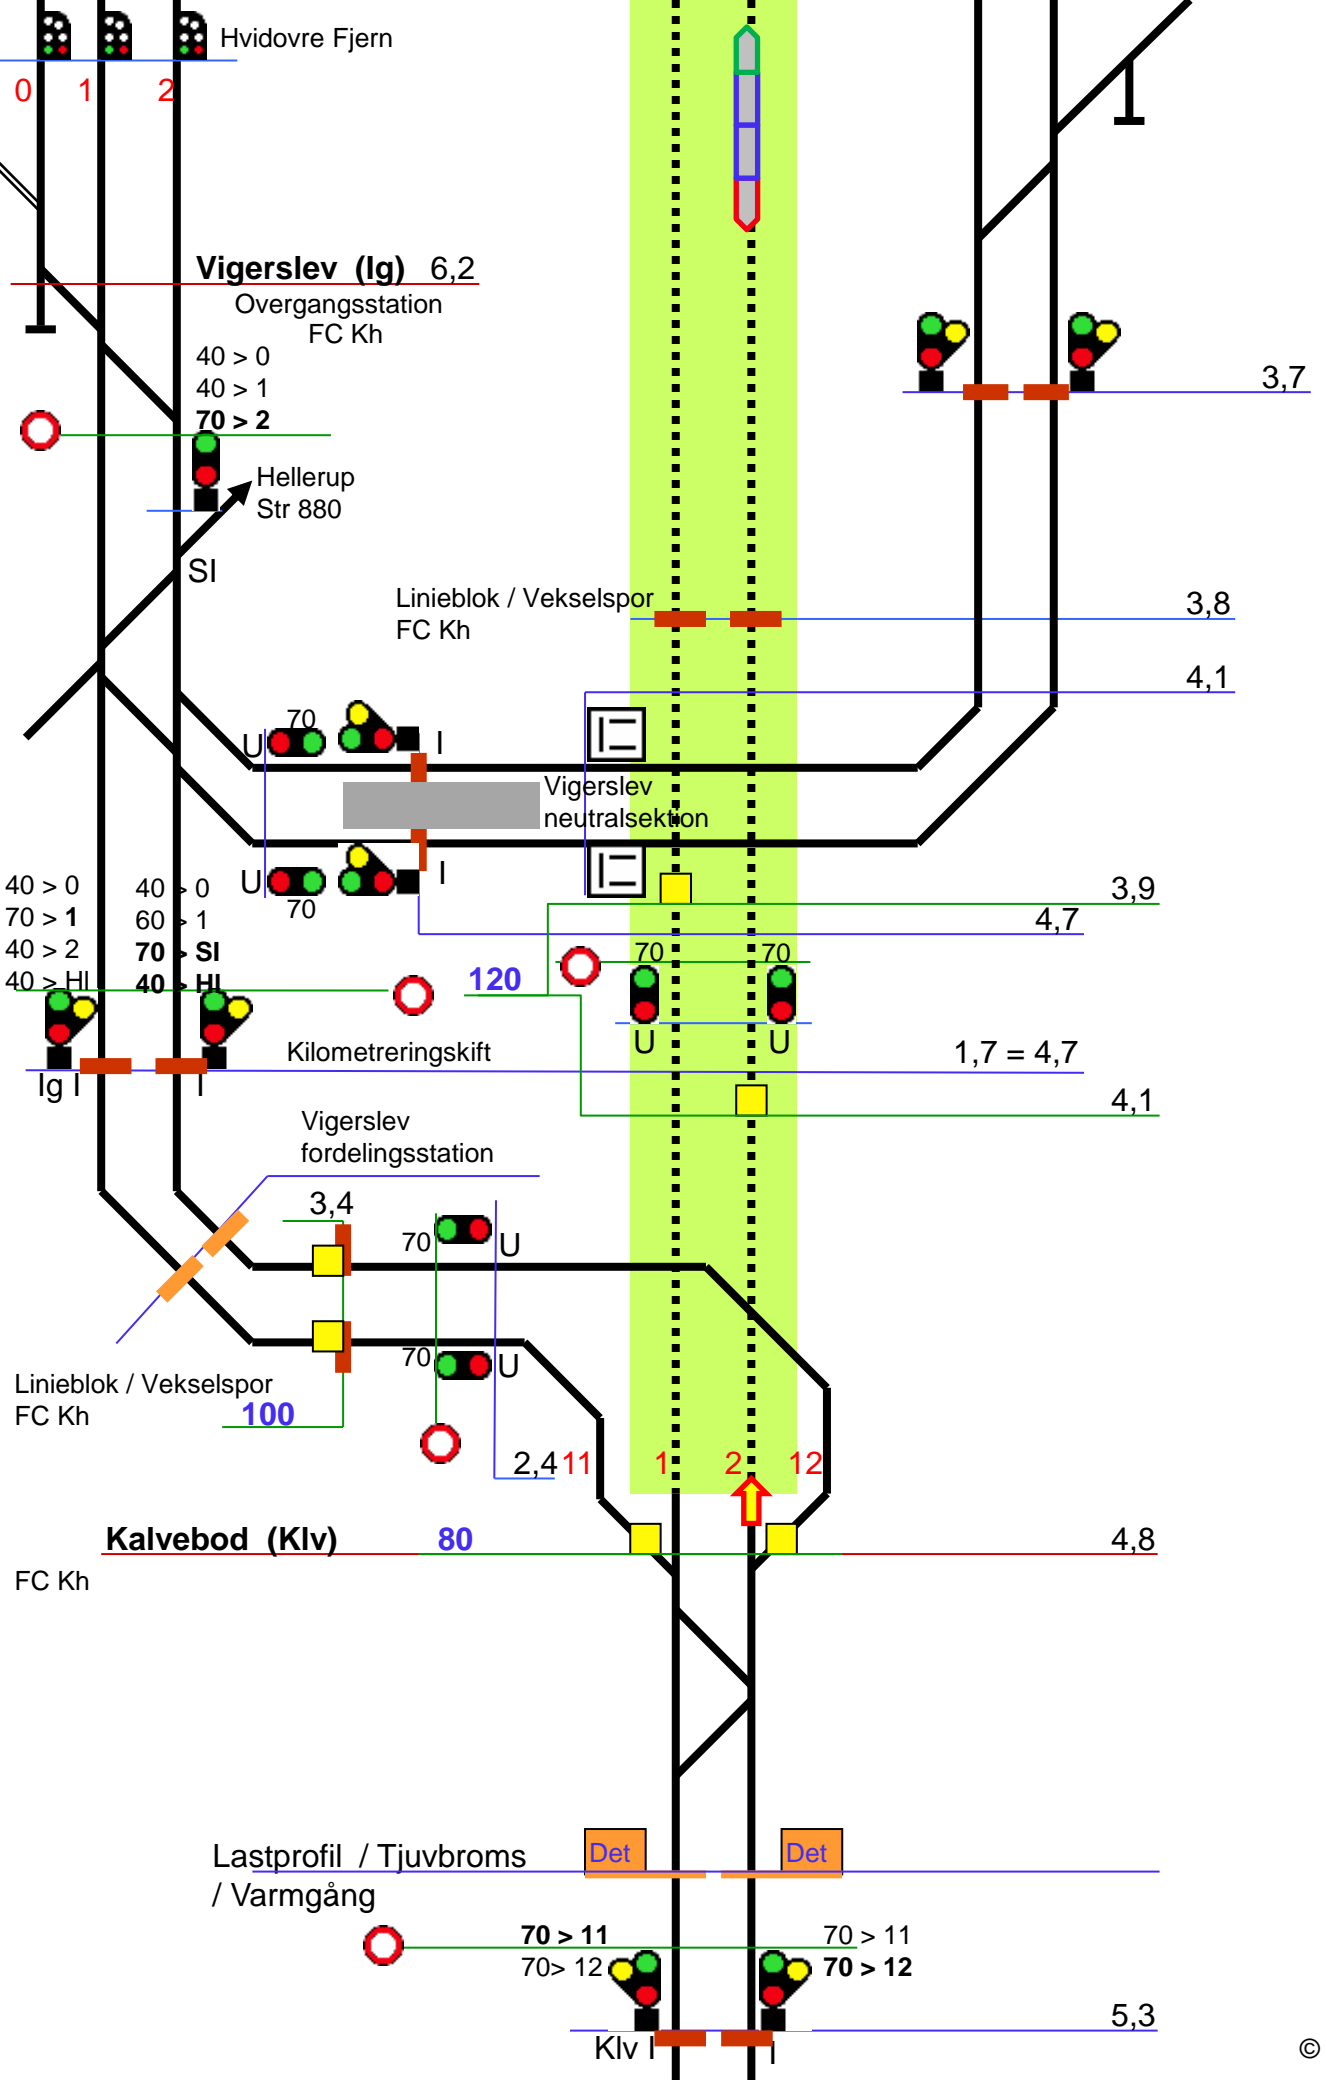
Hvidovre Fjern

0 1 2

Vigerslev (Ig) 6,2
Overgangsstation
FC Kh
40 > 0
40 > 1
**70 > 2**

Hellerup
Str 880

SI

3,7

Linieblok / Vekselspor
FC Kh

3,8

4,1

70
U I

Vigerslev
neutralsektion

U I
70

40 > 0
70 > **1**
40 > 2
40 > HI

40 > 0
60 > 1
**70 > SI**
**40 > HI**

3,9
4,7

120

70 70
U U

Kilometreringskift 1,7 = 4,7

Ig I I

4,1

Vigerslev
fordelingsstation

3,4

70 U

70 U

Linieblok / Vekselspor
FC Kh
100

2,4 11 1 2 12

Kalvebod (Klv) 80 4,8
FC Kh

Lastprofil / Tjuvbroms
/ Varmgång

Det Det

**70 > 11**
70> 12

70 > 11
**70 > 12**

5,3

Klv I I

©